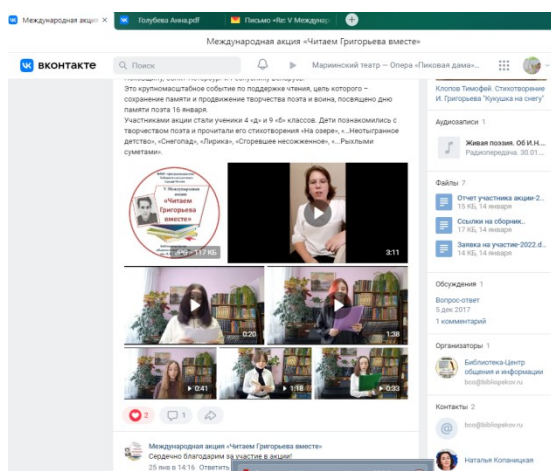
Международная акци ×
Голубева Анна.pdf ×
Письмо «Re: V Междунар ×
+

Международная акция «Читаем Григорьева вместе»

ВКОНТАКТЕ
Поиск
Мариинский театр — Опера «Пиковая дама»...

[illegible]
Это крупномасштабное событие по поддержке чтения, цель которого – сохранение памяти и продвижение творчества поэта и воина, посвящено дню памяти поэта 16 января.
Участниками акции стали ученики 4 «д» и 9 «б» классов. Дети познакомились с творчеством поэта и прочитали его стихотворения «На озере», «...Неотыгранное детство», «Снегопад», «Лирика», «Сгоревшее несожженное», «...Рыхлыми сугробами».

V Международная акция «Читаем Григорьева вместе»
«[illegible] 117 КБ
3:11
0:20
1:38
0:41
1:18
0:33

2
1

Международная акция «Читаем Григорьева вместе»
Сердечно благодарим за участие в акции!
25 янв в 14:16 Ответить

Клопов Тимофей. Стихотворение И. Григорьева "Кукушка на снегу"

Аудиозаписи 1
Живая поэзия. Об И.Н...
Радиопередача. 30.01...

Файлы 7
Отчет участник акции-2...
15 КБ, 14 января
Ссылки на сборник...
17 КБ, 14 января
Заявка на участие-2022.d...
17 КБ, 14 января

Обсуждения 1
Вопрос-ответ
5 дек 2017
1 комментарий

Организаторы 1
Библиотека-Центр общения и информации
bco@biblopskov.ru

Контакты 2
bco@biblopskov.ru
Наталья Копаницкая